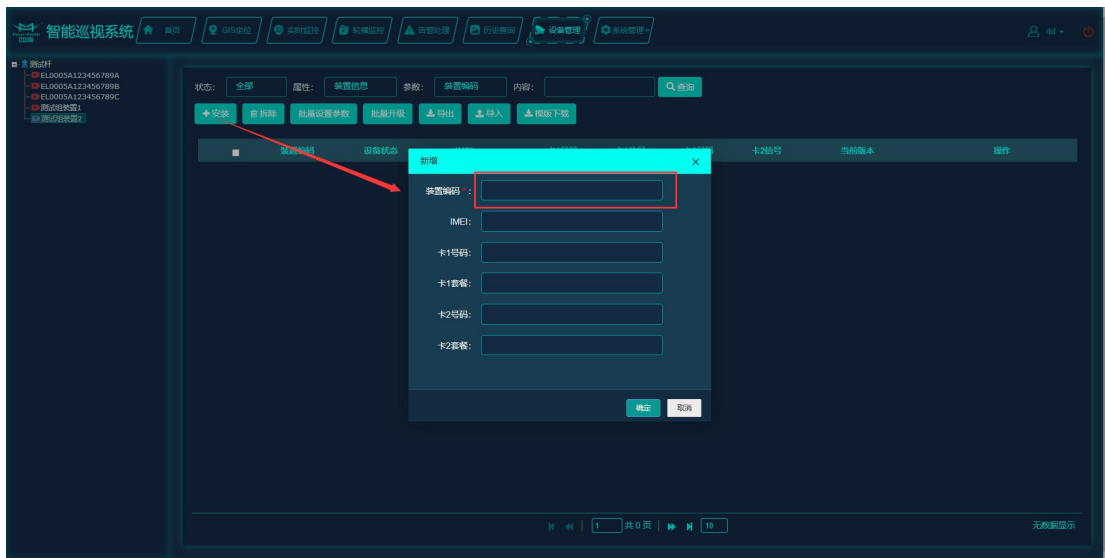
智能巡视系统 首页 GIS定位 实时监控 轮播监控 告警处理 历史查询 设备管理 系统管理

dd

测试杆
EL0005A123456789A
EL0005A123456789B
EL0005A123456789C
测试组装置1
测试组装置2

状态: 全部 属性: 装置信息 参数: 装置编码 内容: 查询

+安装 拆除 批量设置参数 批量升级 导出 导入 模版下载

装置编码 设备状态 卡2信号 当前版本 操作

新增

装置编码 * :
IMEI:
卡1号码:
卡1套餐:
卡2号码:
卡2套餐:

确定 取消

1 共0页 10

无数据显示